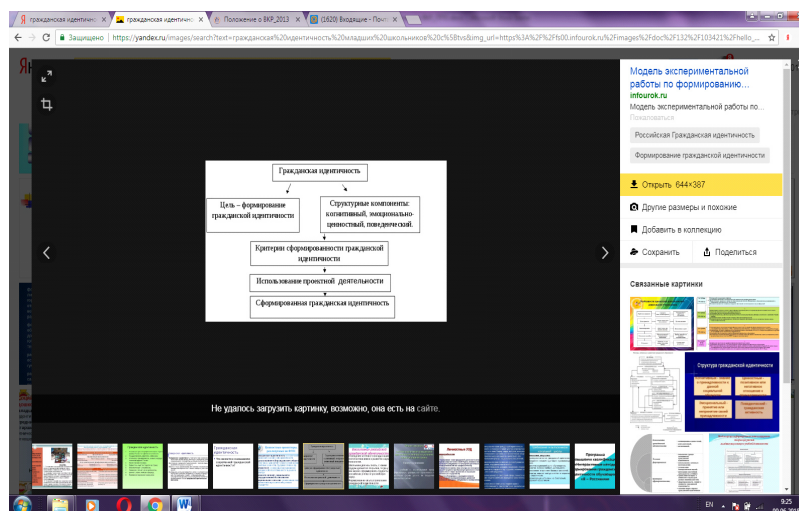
гражданская идентичнос | гражданская идентичнос | Положение о ВКР_2013 | (1620) Входящие - Почт

Защищено | https://yandex.ru/images/search?text=гражданская%20идентичность%20младших%20школьников%20с%5Btvs%&img_url=https%3A%2F%2Fs00.infourok.ru%2Fimages%2Fdoc%2F132%2F103421%2Fhello_...

Гражданская идентичность

Цель – формирование гражданской идентичности

Структурные компоненты: когнитивный, эмоционально-ценностный, поведенческий.

Критерии сформированности гражданской идентичности

Использование проектной деятельности

Сформированная гражданская идентичность

Не удалось загрузить картинку, возможно, она есть на сайте.

Модель экспериментальной работы по формированию...
infourok.ru
Модель экспериментальной работы по...
Пожаловаться

Российская Гражданская идентичность

Формирование гражданской идентичности

Открыть 644×387

Другие размеры и похожие

Добавить в коллекцию

Сохранить

Поделиться

Связанные картинки

Структура гражданской идентичности

EN

9:25